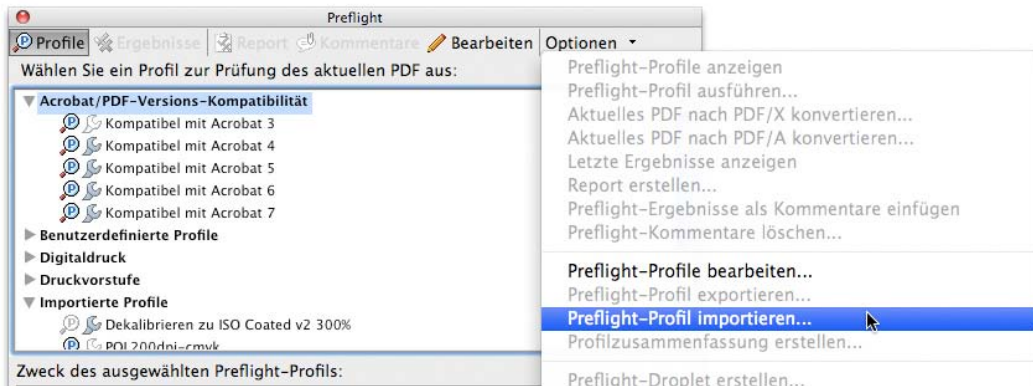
Preflight

Profile Ergebnisse Report Kommentare Bearbeiten Optionen

Wählen Sie ein Profil zur Prüfung des aktuellen PDF aus:

Acrobat/PDF-Versions-Kompatibilität
Kompatibel mit Acrobat 3
Kompatibel mit Acrobat 4
Kompatibel mit Acrobat 5
Kompatibel mit Acrobat 6
Kompatibel mit Acrobat 7
Benutzerdefinierte Profile
Digitaldruck
Druckvorstufe
Importierte Profile
Dekalibrieren zu ISO Coated v2 300%
POL200dpi-cmyk

Zweck des ausgewählten Preflight-Profils:

Preflight-Profile anzeigen
Preflight-Profil ausführen...
Aktuelles PDF nach PDF/X konvertieren...
Aktuelles PDF nach PDF/A konvertieren...
Letzte Ergebnisse anzeigen
Report erstellen...
Preflight-Ergebnisse als Kommentare einfügen
Preflight-Kommentare löschen...

Preflight-Profile bearbeiten...
Preflight-Profil exportieren...
Preflight-Profil importieren...
Profilzusammenfassung erstellen...

Preflight-Droplet erstellen...